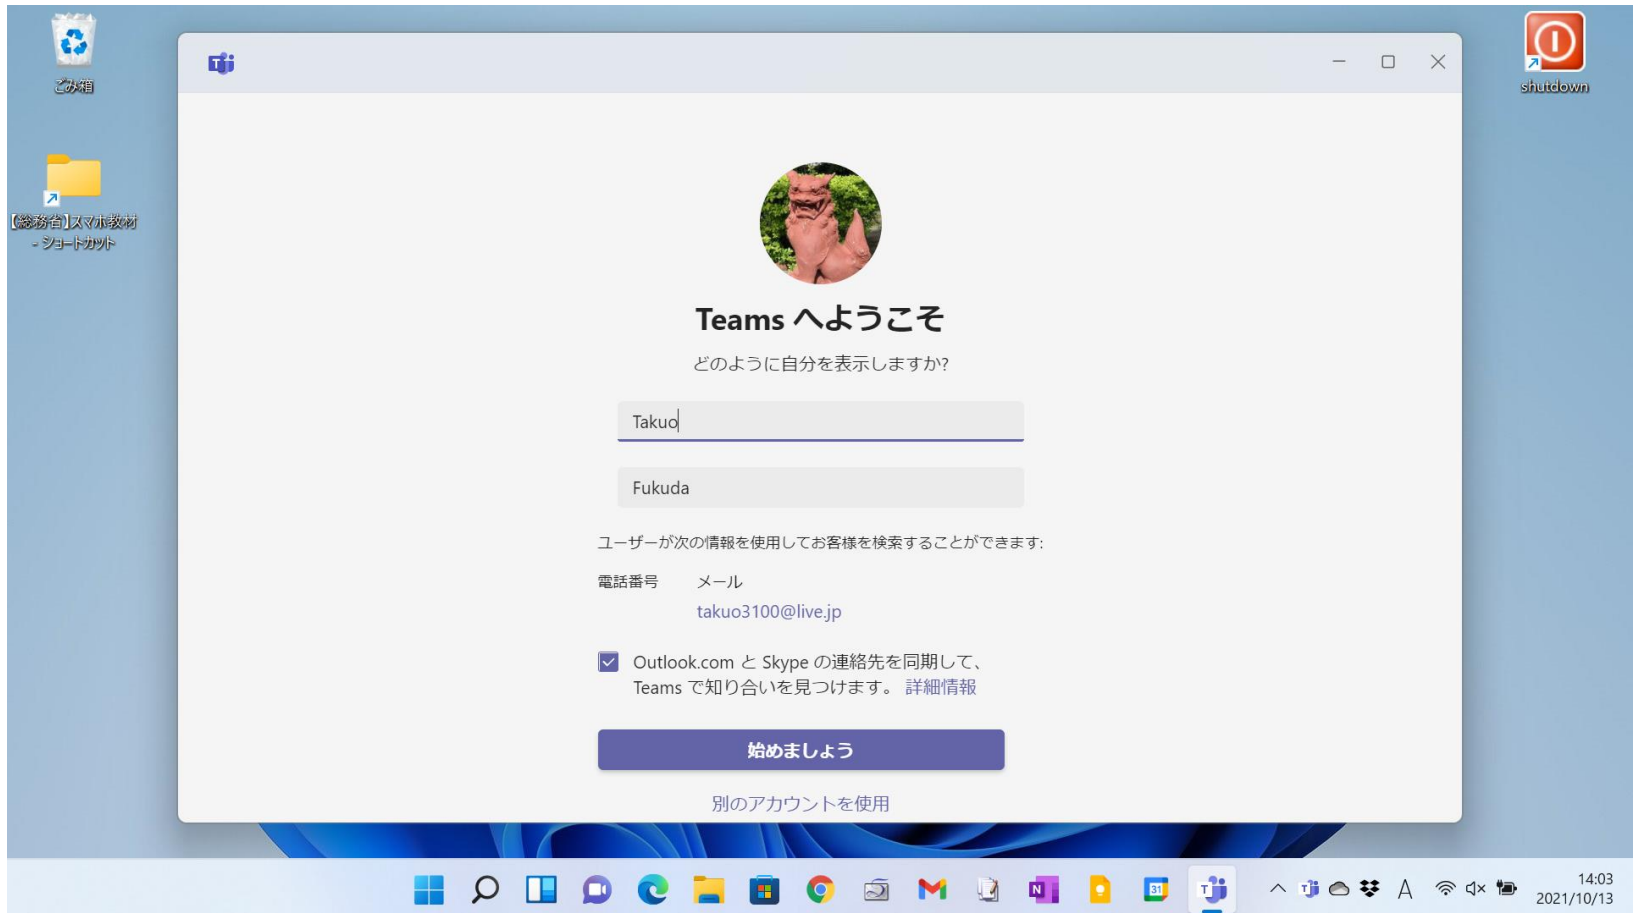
ごみ箱

【総務省】スマホ教材 - ショートカット

shutdown

Teams へようこそ

どのように自分を表示しますか?

Takuo

Fukuda

ユーザーが次の情報を使用してお客様を検索することができます:

電話番号　メール

takuo3100@live.jp

Outlook.com と Skype の連絡先を同期して、Teams で知り合いを見つけます。 詳細情報

始めましょう

別のアカウントを使用

A

14:03
2021/10/13